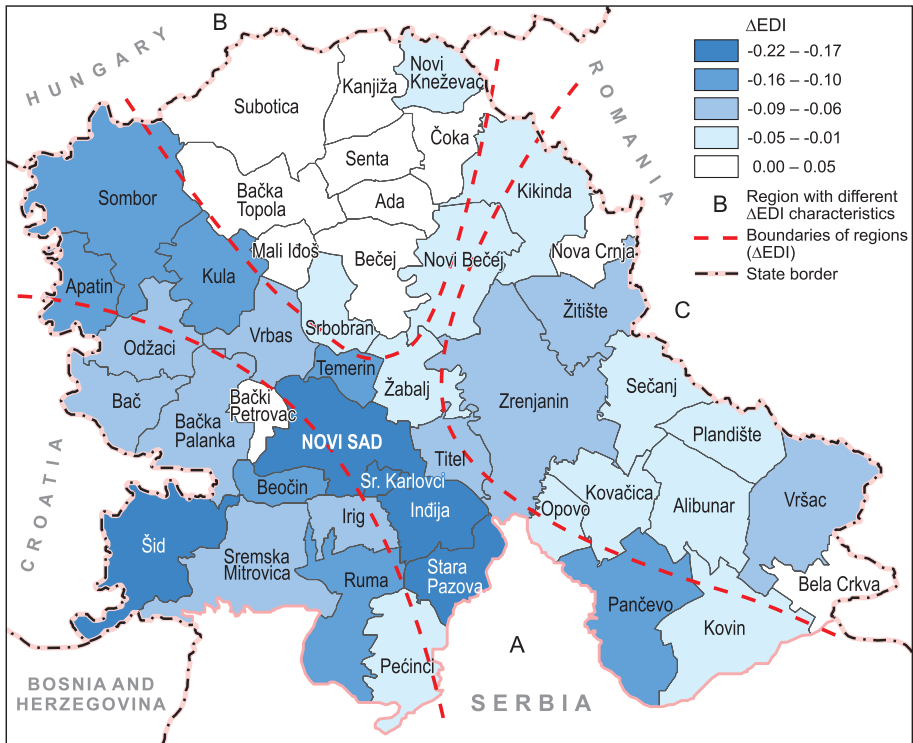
B

HUNGARY

ROMANIA

CROATIA

BOSNIA AND HERZEGOVINA

SERBIA

$\Delta$EDI
-0.22 – -0.17
-0.16 – -0.10
-0.09 – -0.06
-0.05 – -0.01
0.00 – 0.05
B Region with different $\Delta$EDI characteristics
Boundaries of regions ($\Delta$EDI)
State border

Novi Kneževac
Kanjiža
Subotica
Čoka
Senta
Sombor
Bačka Topola
Ada
Kikinda
Mali Iđoš
Bečej
Novi Bečej
Nova Crnja
Apatin
Kula
Srbobran
Žitište
C
Odžaci
Vrbas
Temerin
Žabalj
Zrenjanin
Sečanj
Bač
Bačka Palanka
Bački Petrovac
NOVI SAD
Titel
Plandište
Beočin
Sr. Karlovci
Kovačica
Alibunar
Vršac
Irig
Inđija
Opovo
Šid
Sremska Mitrovica
Ruma
Stara Pazova
Pančevo
Bela Crkva
Kovin
A
Pećinci